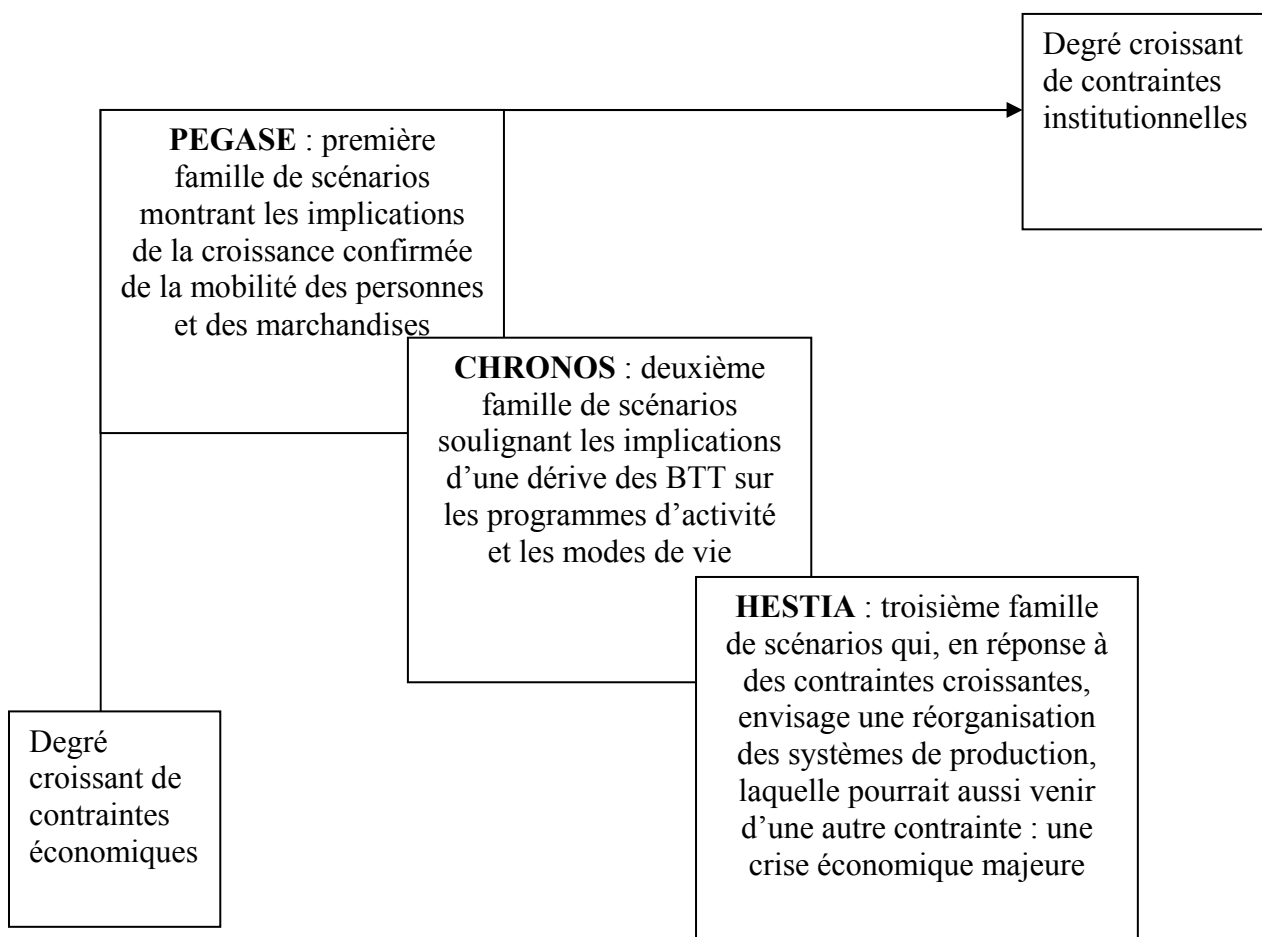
Degré croissant de contraintes institutionnelles

**PEGASE** : première famille de scénarios montrant les implications de la croissance confirmée de la mobilité des personnes et des marchandises

**CHRONOS** : deuxième famille de scénarios soulignant les implications d'une dérive des BTT sur les programmes d'activité et les modes de vie

**HESTIA** : troisième famille de scénarios qui, en réponse à des contraintes croissantes, envisage une réorganisation des systèmes de production, laquelle pourrait aussi venir d'une autre contrainte : une crise économique majeure

Degré croissant de contraintes économiques